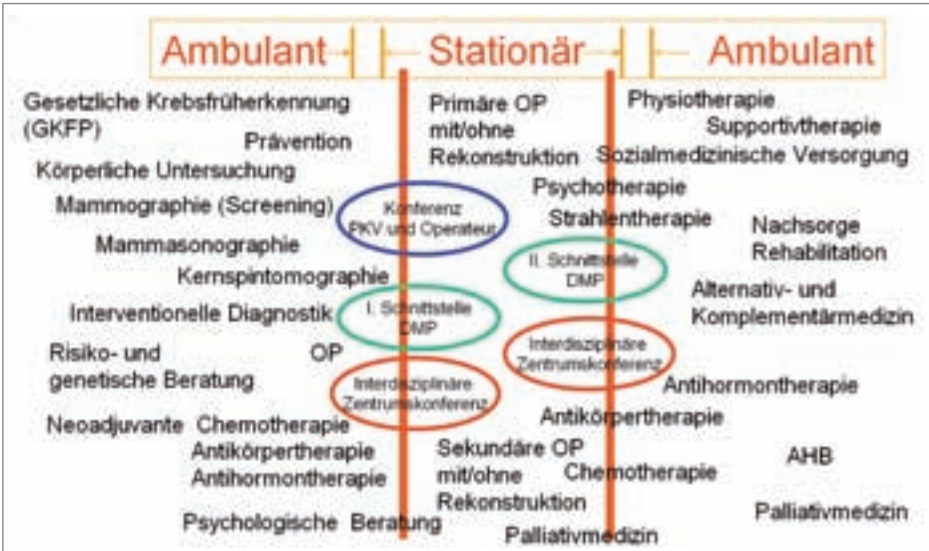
Ambulant Stationär Ambulant

Gesetzliche Krebsfrüherkennung (GKFP)

Prävention

Körperliche Untersuchung

Mammographie (Screening)

Mammasonographie

Kernspintomographie

Interventionelle Diagnostik

Risiko- und genetische Beratung

OP

Neoadjuvante Chemotherapie

Antikörpertherapie

Antihormontherapie

Psychologische Beratung

Konferenz PKV und Operateur

I. Schnittstelle DMP

Interdisziplinäre Zentrumskonferenz

Primäre OP mit/ohne Rekonstruktion

Sekundäre OP mit/ohne Rekonstruktion

Palliativmedizin

II. Schnittstelle DMP

Interdisziplinäre Zentrumskonferenz

Physiotherapie

Supportivtherapie

Sozialmedizinische Versorgung

Psychotherapie

Strahlentherapie

Nachsorge Rehabilitation

Alternativ- und Komplementärmedizin

Antihormontherapie

Antikörpertherapie

Chemotherapie

AHB

Palliativmedizin